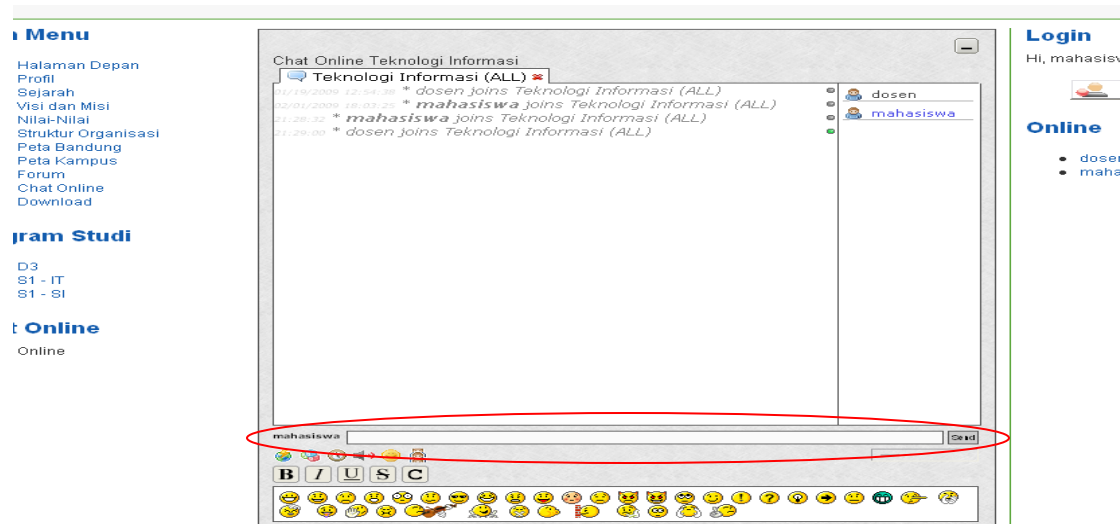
n Menu

Halaman Depan
Profil
Sejarah
Visi dan Misi
Nilai-Nilai
Struktur Organisasi
Peta Bandung
Peta Kampus
Forum
Chat Online
Download

gram Studi

D3
S1 - IT
S1 - SI

t Online

Online

Chat Online Teknologi Informasi

Teknologi Informasi (ALL)

01/19/2009 12:54:38 * dosen joins Teknologi Informasi (ALL)
02/01/2009 18:03:25 * mahasiswa joins Teknologi Informasi (ALL)
21:28:32 * mahasiswa joins Teknologi Informasi (ALL)
21:29:00 * dosen joins Teknologi Informasi (ALL)

dosen
mahasiswa

mahasiswa
Send

B I U S C

Login

Hi, mahasisw

Online

dosen
maha